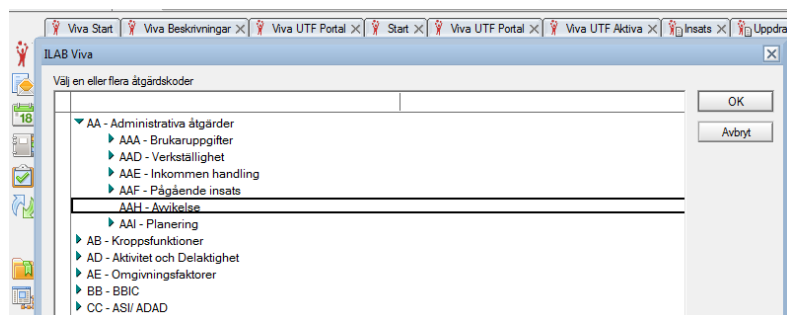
Viva Start ✕ Viva Beskrivningar ✕ Viva UTF Portal ✕ Start ✕ Viva UTF Portal ✕ Viva UTF Aktiva ✕ Insats ✕ Uppdra

18

ILAB Viva ✕

Välj en eller flera åtgärdskoder

OK

Avbryt

AA - Administrativa åtgärder
AAA - Brukaruppgifter
AAD - Verkställighet
AAE - Inkommen handling
AAF - Pågående insats
AAH - Avvikelse
AAI - Planering
AB - Kroppsfunktioner
AD - Aktivitet och Delaktighet
AE - Omgivningsfaktorer
BB - BBIC
CC - ASI/ ADAD